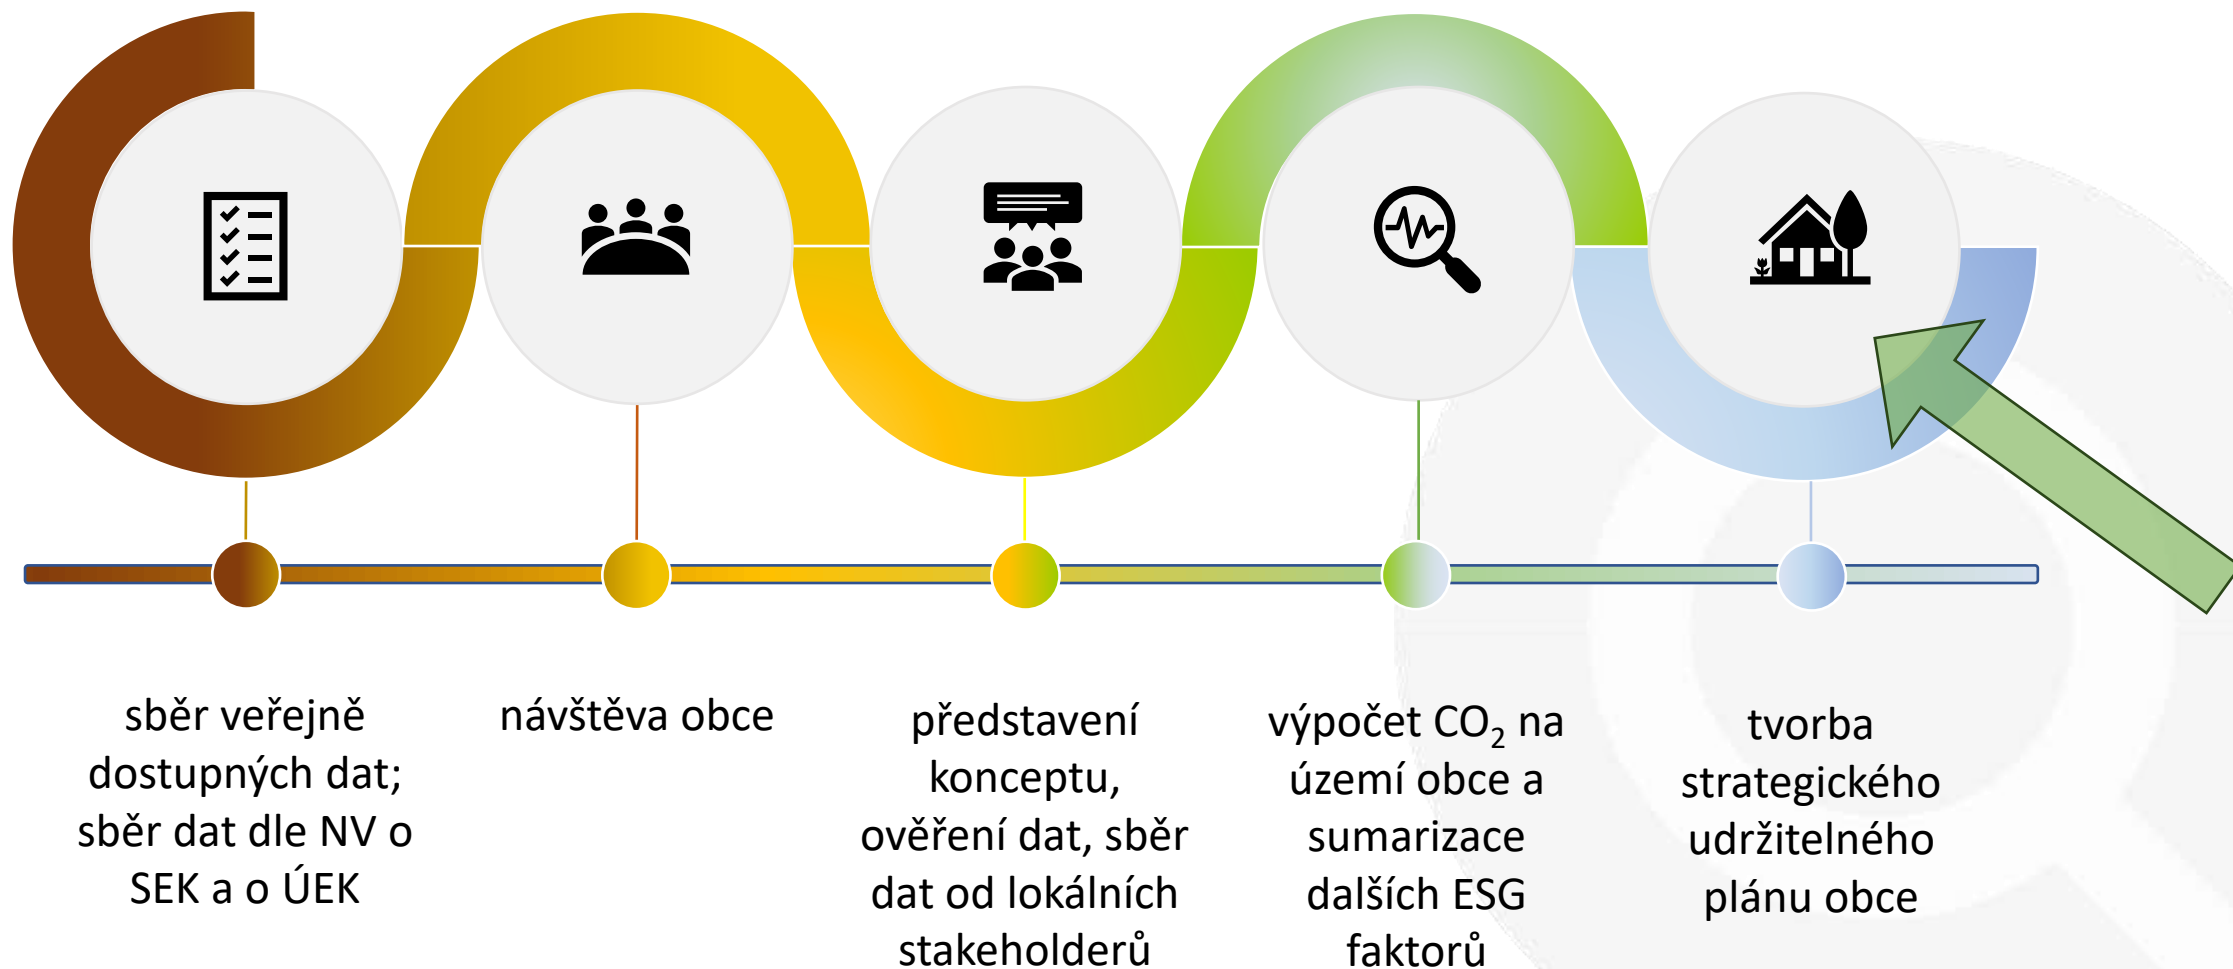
sběr veřejně dostupných dat; sběr dat dle NV o SEK a o ÚEK

návštěva obce

představení konceptu, ověření dat, sběr dat od lokálních stakeholderů

výpočet $CO_2$ na území obce a sumarizace dalších ESG faktorů

tvorba strategického udržitelného plánu obce